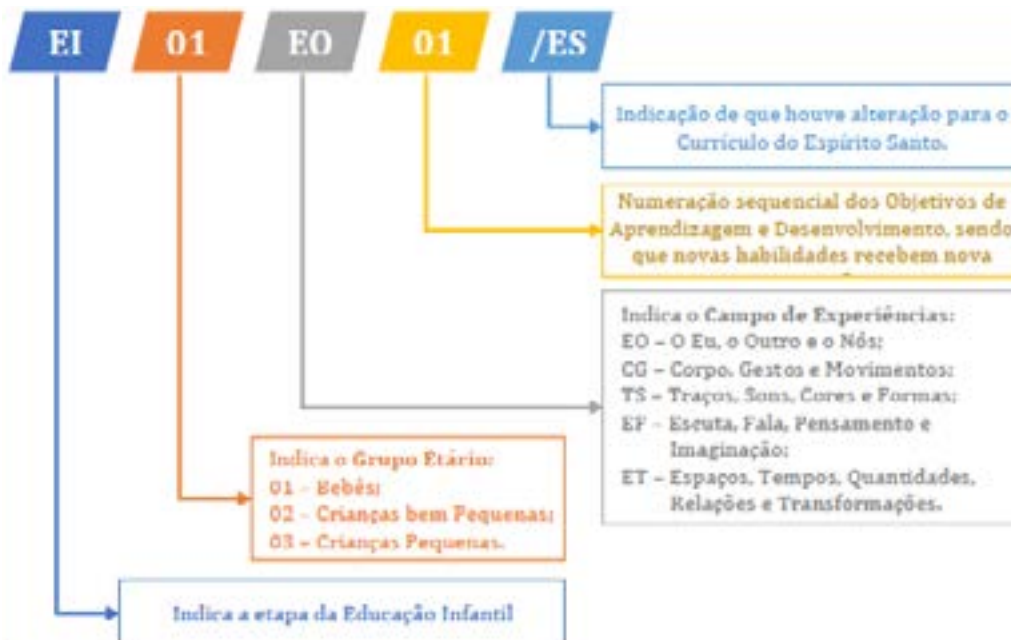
EI 01 EO 01 /ES

Indicação de que houve alteração para o Currículo do Espírito Santo.

Numeração sequencial dos Objetivos de Aprendizagem e Desenvolvimento, sendo que novas habilidades recebem nova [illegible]

Indica o Campo de Experiências:
EO – O Eu, o Outro e o Nós;
CG – Corpo, Gestos e Movimentos;
TS – Traços, Sons, Cores e Formas;
EF – Escuta, Fala, Pensamento e Imaginação;
ET – Espaços, Tempos, Quantidades, Relações e Transformações.

Indica o Grupo Etário:
01 – Bebês;
02 – Crianças bem Pequenas;
03 – Crianças Pequenas.

Indica a etapa da Educação Infantil